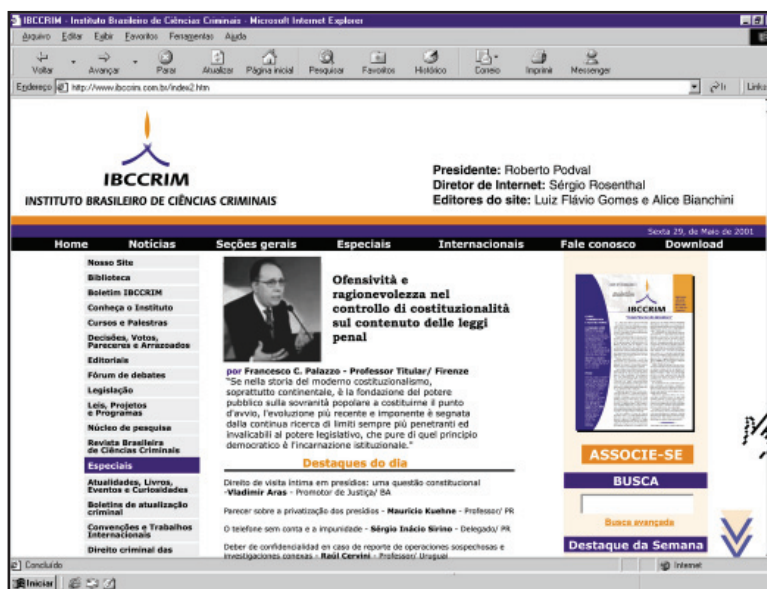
IBCCRIM - Instituto Brasileiro de Ciências Criminais - Microsoft Internet Explorer

Arquivo Editar Exibir Favoritos Ferramentas Ajuda

Voltar Avançar Parar Atualizar Página inicial Pesquisar Favoritos Histórico Correio Imprimir Messenger

Endereço http://www.ibccrim.com.br/index2.htm

Links

IBCCRIM
INSTITUTO BRASILEIRO DE CIÊNCIAS CRIMINAIS

Presidente: Roberto Podval
Diretor de Internet: Sérgio Rosenthal
Editores do site: Luiz Flávio Gomes e Alice Bianchini

Sexta 29, de Maio de 2001

Home Notícias Seções gerais Especiais Internacionais Fale conosco Download

Nosso Site
Biblioteca
Boletim IBCCRIM
Conheça o Instituto
Cursos e Palestras
Decisões, Votos, Pareceres e Arrazoados
Editoriais
Fórum de debates
Legislação
Leis, Projetos e Programas
Núcleo de pesquisa
Revista Brasileira de Ciências Criminais
Especiais
Atualidades, Livros, Eventos e Curiosidades
Boletim de atualização criminal
Convenções e Trabalhos Internacionais
Direito criminal das

Offensività e ragionevolezza nel controllo di costituzionalità sul contenuto delle leggi penal

por Francesco C. Palazzo - Professor Titular/ Firenze
"Se nella storia del moderno costituzionalismo, soprattutto continentale, è la fondazione del potere pubblico sulla sovranità popolare a costituirne il punto d'avvio, l'evoluzione più recente e imponente è segnata dalla continua ricerca di limiti sempre più penetranti ed invalicabili al potere legislativo, che pure di quel principio democratico è l'incarnazione istituzionale."

Destaques do dia

Direito de visita íntima em presídios: uma questão constitucional - Vladimir Aras - Promotor de Justiça/ BA

Parecer sobre a privatização dos presídios - Maurício Kuehne - Professor/ PR

O telefone sem conta e a impunidade - Sérgio Inácio Sirino - Delegado/ PR

Deber de confidencialidad en caso de reporte de operaciones sospechosas e investigaciones conexas - Raúl Cervini - Professor/ Uruguai

IBCCRIM

ASSOCIE-SE

BUSCA

Busca avançada

Destaque da Semana

Concluído

Internet

Iniciar